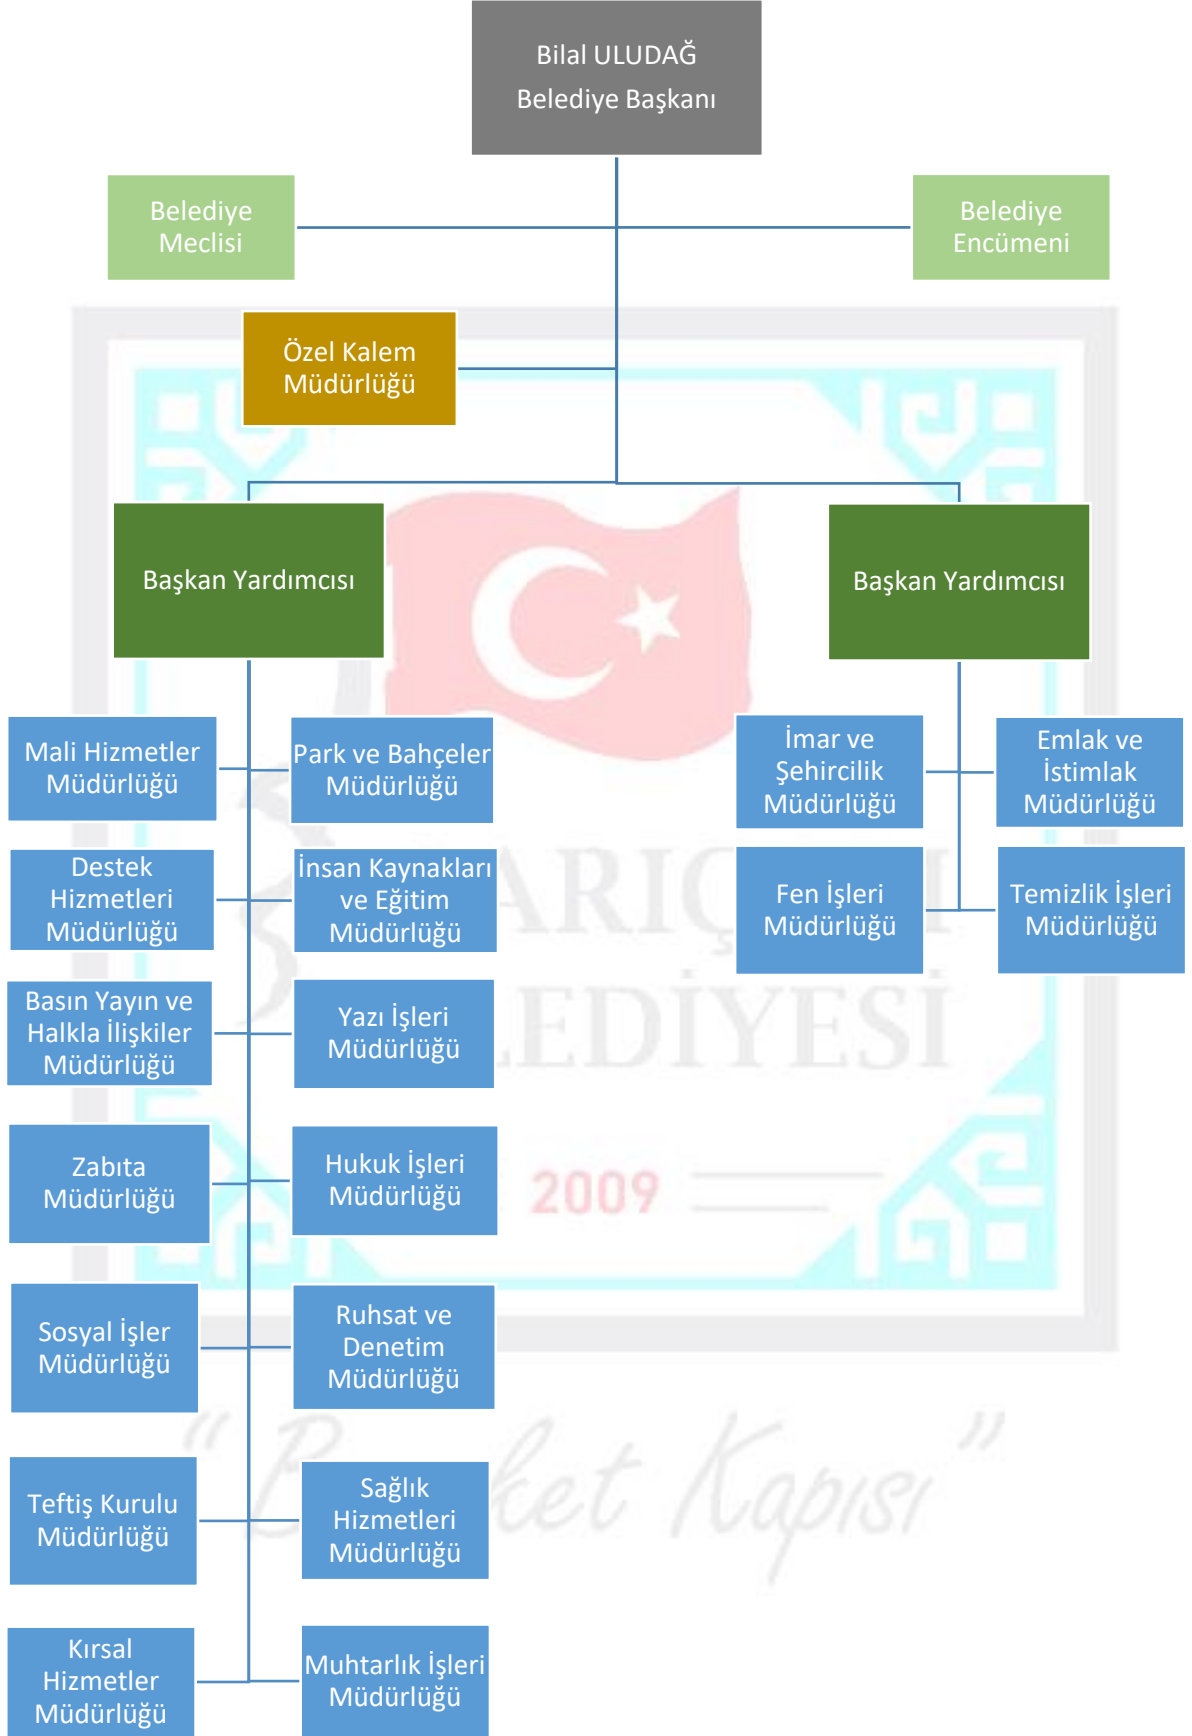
Bilal ULUDAĞ
Belediye Başkanı

Belediye Meclisi

Belediye Encümeni

Özel Kalem Müdürlüğü

Başkan Yardımcısı

Başkan Yardımcısı

Mali Hizmetler Müdürlüğü

Park ve Bahçeler Müdürlüğü

İmar ve Şehircilik Müdürlüğü

Emlak ve İstimlak Müdürlüğü

Destek Hizmetleri Müdürlüğü

İnsan Kaynakları ve Eğitim Müdürlüğü

Fen İşleri Müdürlüğü

Temizlik İşleri Müdürlüğü

Basın Yayın ve Halkla İlişkiler Müdürlüğü

Yazı İşleri Müdürlüğü

Zabıta Müdürlüğü

Hukuk İşleri Müdürlüğü

Sosyal İşler Müdürlüğü

Ruhsat ve Denetim Müdürlüğü

Teftiş Kurulu Müdürlüğü

Sağlık Hizmetleri Müdürlüğü

Kırsal Hizmetler Müdürlüğü

Muhtarlık İşleri Müdürlüğü

ARIÇ
LEDİYESİ
2009
"Bereket Kapısı"